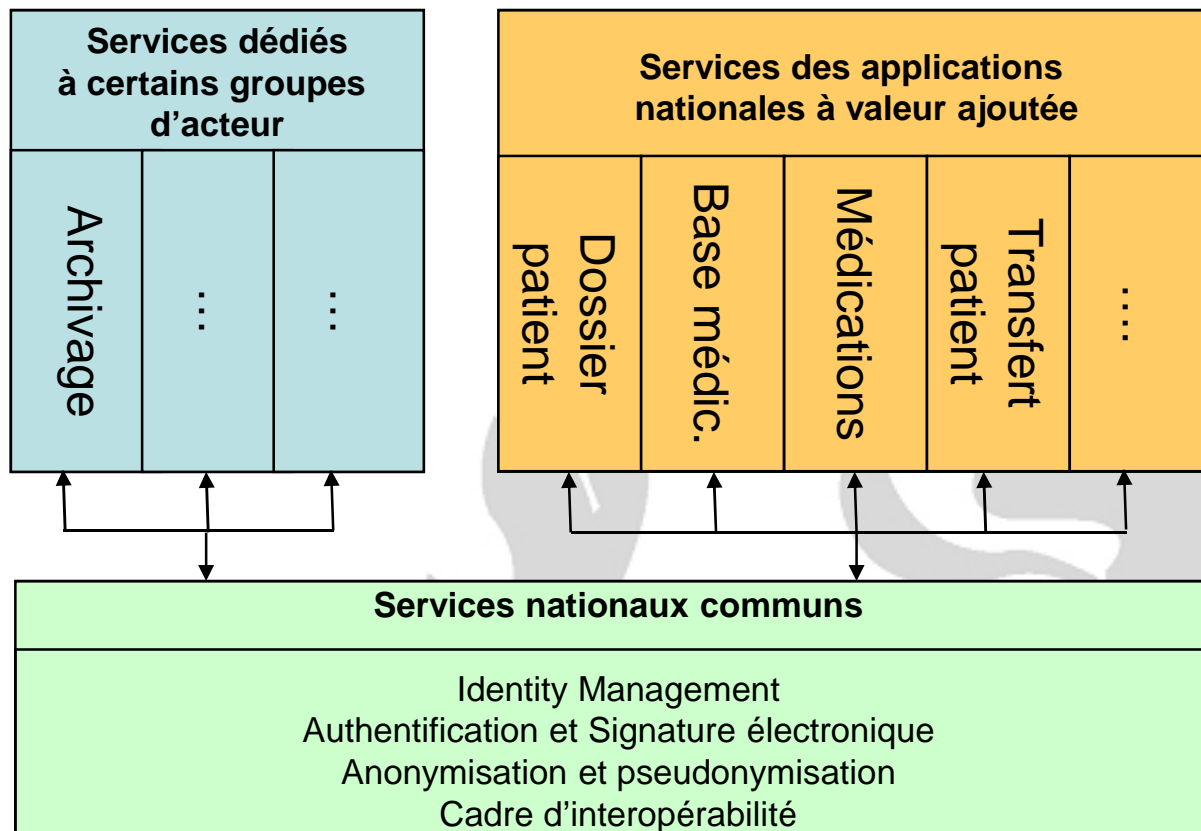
Services dédiés à certains groupes d’acteur

Archivage

…

…

Services des applications nationales à valeur ajoutée

Dossier patient

Base médic.

Médications

Transfert patient

….

Services nationaux communs

Identity Management
Authentification et Signature électronique
Anonymisation et pseudonymisation
Cadre d’interopérabilité